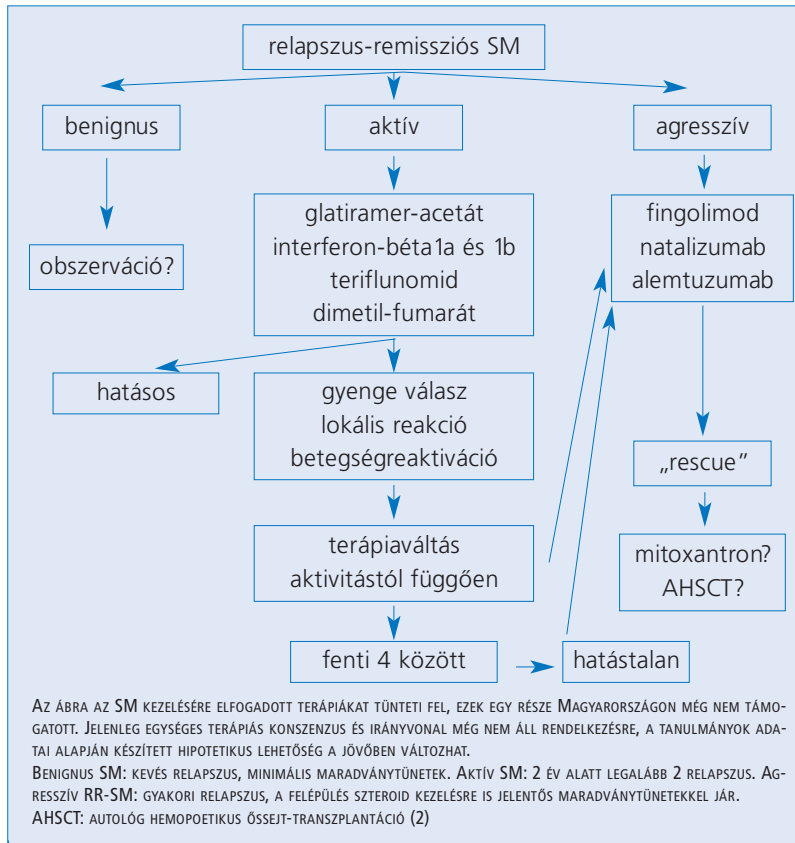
relapszus-remissziós SM

benignus

aktív

agresszív

obszerváció?

glatiramer-acetát
interferon-béta1a és 1b
teriflunomid
dimetil-fumarát

fingolimod
natalizumab
alemtuzumab

hatásos

gyenge válasz
lokális reakció
betegségreaktiváció

„rescue”

terápiaváltás
aktivitástól függően

mitoxantron?
AHSCT?

fenti 4 között

hatástalan

Az ábra az SM kezelésére elfogadott terápiákat tünteti fel, ezek egy része Magyarországon még nem támogatott. Jelenleg egységes terápiás konszenzus és irányvonal még nem áll rendelkezésre, a tanulmányok adatai alapján készített hipotetikus lehetőség a jövőben változhat.
Benignus SM: kevés relapszus, minimális maradványtünetek. Aktív SM: 2 év alatt legalább 2 relapszus. Agresszív RR-SM: gyakori relapszus, a felépülés szteroid kezelésre is jelentős maradványtünetekkel jár.
AHSCT: autológ hemopoetikus őssejt-transzplantáció (2)